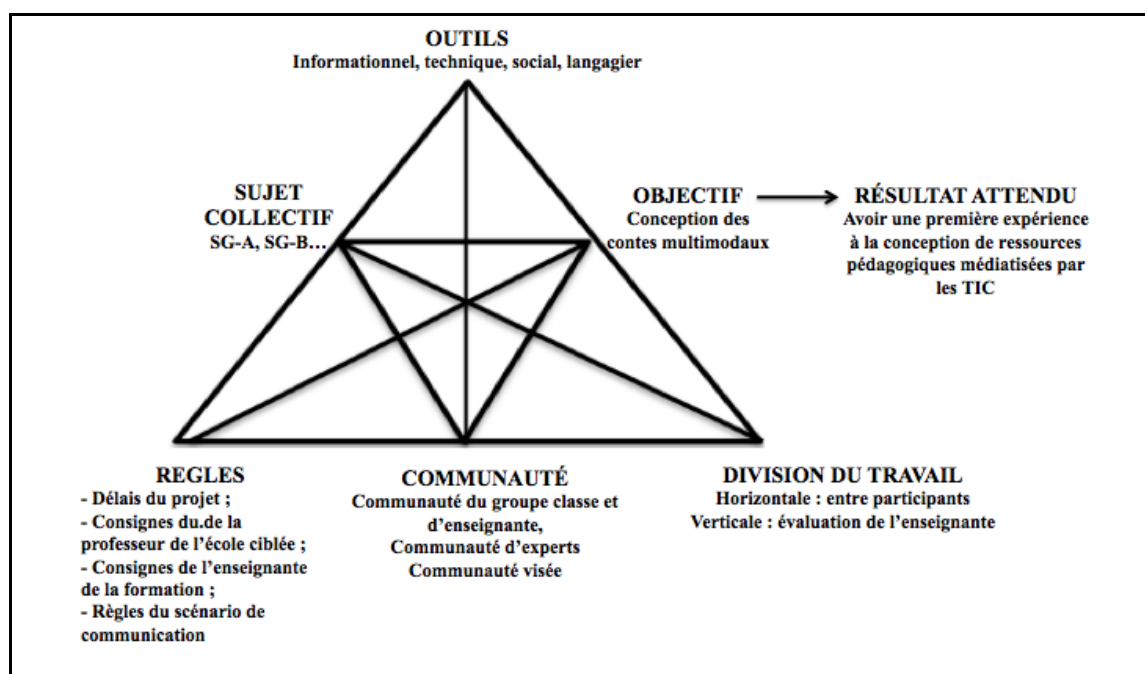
OUTILS
Informationnel, technique, social, langagier

SUJET COLLECTIF
SG-A, SG-B…

OBJECTIF
Conception des contes multimodaux

RÉSULTAT ATTENDU
Avoir une première expérience à la conception de ressources pédagogiques médiatisées par les TIC

REGLES
- Délais du projet ;
- Consignes du.de la professeur de l'école ciblée ;
- Consignes de l'enseignante de la formation ;
- Règles du scénario de communication

COMMUNAUTÉ
Communauté du groupe classe et d'enseignante,
Communauté d'experts
Communauté visée

DIVISION DU TRAVAIL
Horizontale : entre participants
Verticale : évaluation de l'enseignante